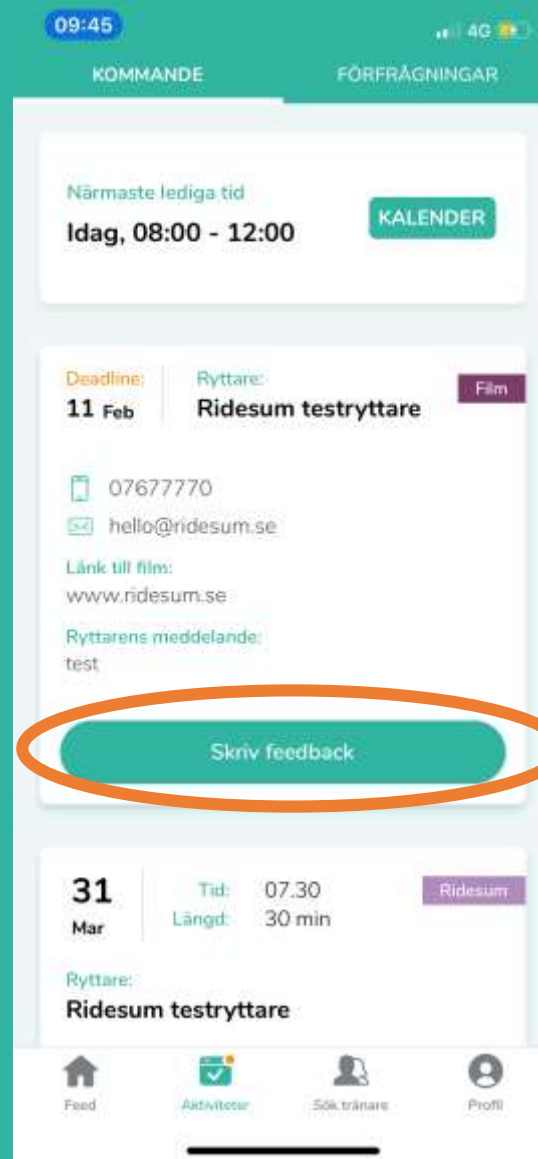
09:45

4G

KOMMANDE

FÖRFRÅGNINGAR

Närmaste lediga tid

Idag, 08:00 - 12:00

KALENDER

Deadline:
11 Feb

Ryttare:
Ridesum testryttare

Film

07677770

hello@ridesum.se

Länk till film:
www.ridesum.se

Ryttarens meddelande:
test

Skriv feedback

31
Mar

Tid: 07.30
Längd: 30 min

Ridesum

Ryttare:
Ridesum testryttare

Feed

Aktiviteter

Sök tränare

Profil